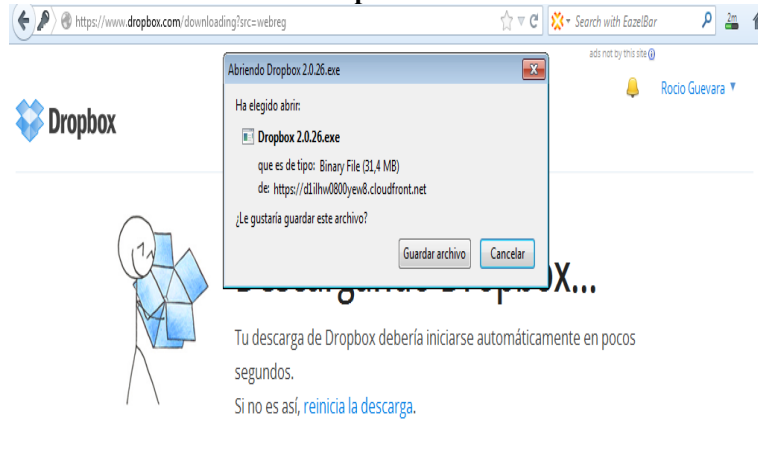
https://www.dropbox.com/downloading?src=webreg

Search with EazelBar

ads not by this site

Rocio Guevara ▼

Dropbox

Abriendo Dropbox 2.0.26.exe

Ha elegido abrir:

Dropbox 2.0.26.exe

que es de tipo: Binary File (31,4 MB)

de: https://d1ilhw0800yew8.cloudfront.net

¿Le gustaría guardar este archivo?

Guardar archivo Cancelar

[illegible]BOX...

Tu descarga de Dropbox debería iniciarse automáticamente en pocos segundos.

Si no es así, reinicia la descarga.